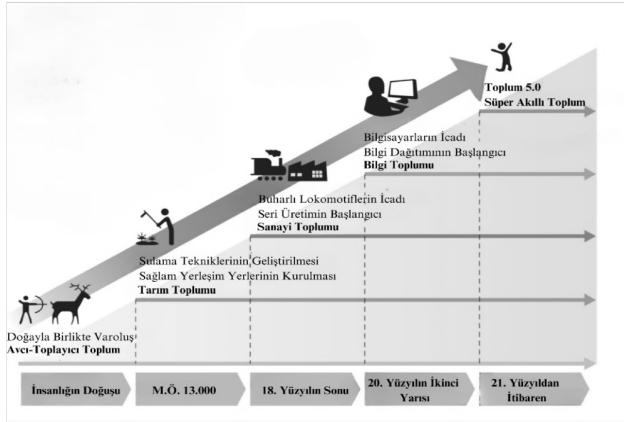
Toplum 5.0
Süper Akıllı Toplum

Bilgisayarların İcadı
Bilgi Dağıtımının Başlangıcı
Bilgi Toplumu

Buharlı Lokomotiflerin İcadı
Seri Üretimin Başlangıcı
Sanayi Toplumu

Sulama Tekniklerinin Geliştirilmesi
Sağlam Yerleşim Yerlerinin Kurulması
Tarım Toplumu

Doğayla Birlikte Varoluş
Avcı-Toplayıcı Toplum

İnsanlığın Doğuşu

M.Ö. 13.000

18. Yüzyılın Sonu

20. Yüzyılın İkinci Yarısı

21. Yüzyıldan İtibaren